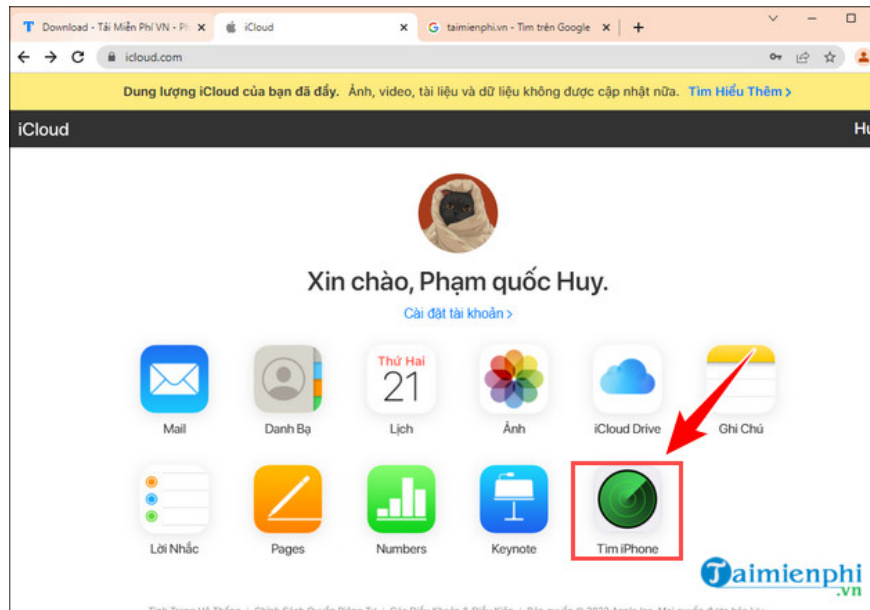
Download - Tải Miễn Phí VN - Ph
iCloud
taimienphi.vn - Tìm trên Google
icloud.com
Dung lượng iCloud của bạn đã đầy. Ảnh, video, tài liệu và dữ liệu không được cập nhật nữa. Tìm Hiểu Thêm >
iCloud
Hu
Xin chào, Phạm quốc Huy.
Cài đặt tài khoản >
Mail
Danh Bạ
Thứ Hai
21
Lịch
Ảnh
iCloud Drive
Ghi Chú
Lời Nhắc
Pages
Numbers
Keynote
Tìm iPhone
Taimienphi
.vn
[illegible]